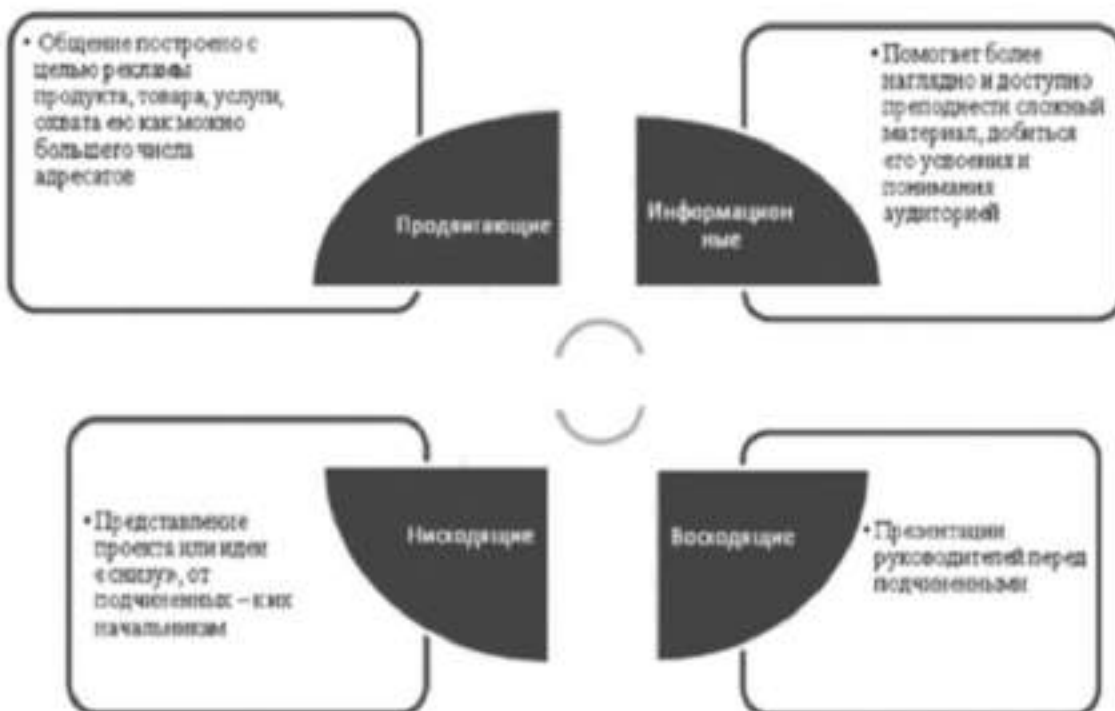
• Общение построено с целью рекламы продукта, товара, услуги, охвата его как можно большего числа адресатов

Продвигающие

Информационные

• Помогает более наглядно и доступно преподнести сложный материал, добиться его усвоения и понимания аудиторией

• Представление проекта или идеи «снизу», от подчиненных – к их начальникам

Нисходящие

Восходящие

• Презентации руководителей перед подчиненными